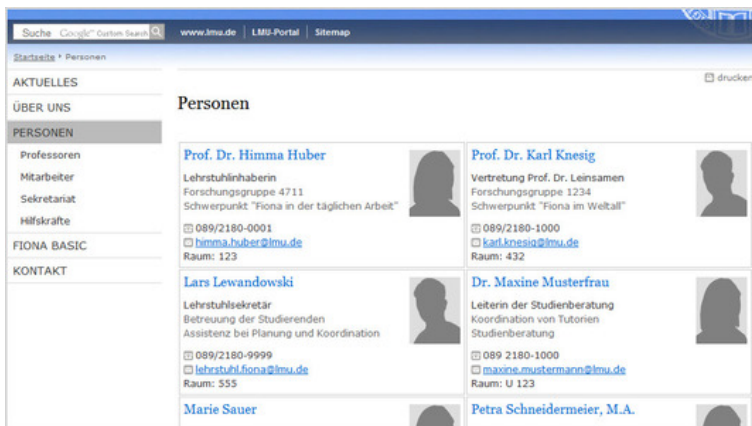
Suche Google™ Custom Search

www.lmu.de | LMU-Portal | Sitemap

Startseite › Personen

AKTUELLES
ÜBER UNS
PERSONEN
Professoren
Mitarbeiter
Sekretariat
Hilfskräfte
FIONA BASIC
KONTAKT

drucken

Personen

Prof. Dr. Himma Huber
Lehrstuhlinhaberin
Forschungsgruppe 4711
Schwerpunkt "Fiona in der täglichen Arbeit"
089/2180-0001
himma.huber@lmu.de
Raum: 123

Prof. Dr. Karl Knesig
Vertretung Prof. Dr. Leinsamen
Forschungsgruppe 1234
Schwerpunkt "Fiona im Weltall"
089/2180-1000
karl.knesig@lmu.de
Raum: 432

Lars Lewandowski
Lehrstuhlsekretär
Betreuung der Studierenden
Assistenz bei Planung und Koordination
089/2180-9999
lehrstuhl.fiona@lmu.de
Raum: 555

Dr. Maxine Musterfrau
Leiterin der Studienberatung
Koordination von Tutorien
Studienberatung
089 2180-1000
maxine.mustermann@lmu.de
Raum: U 123

Marie Sauer

Petra Schneidermeier, M.A.